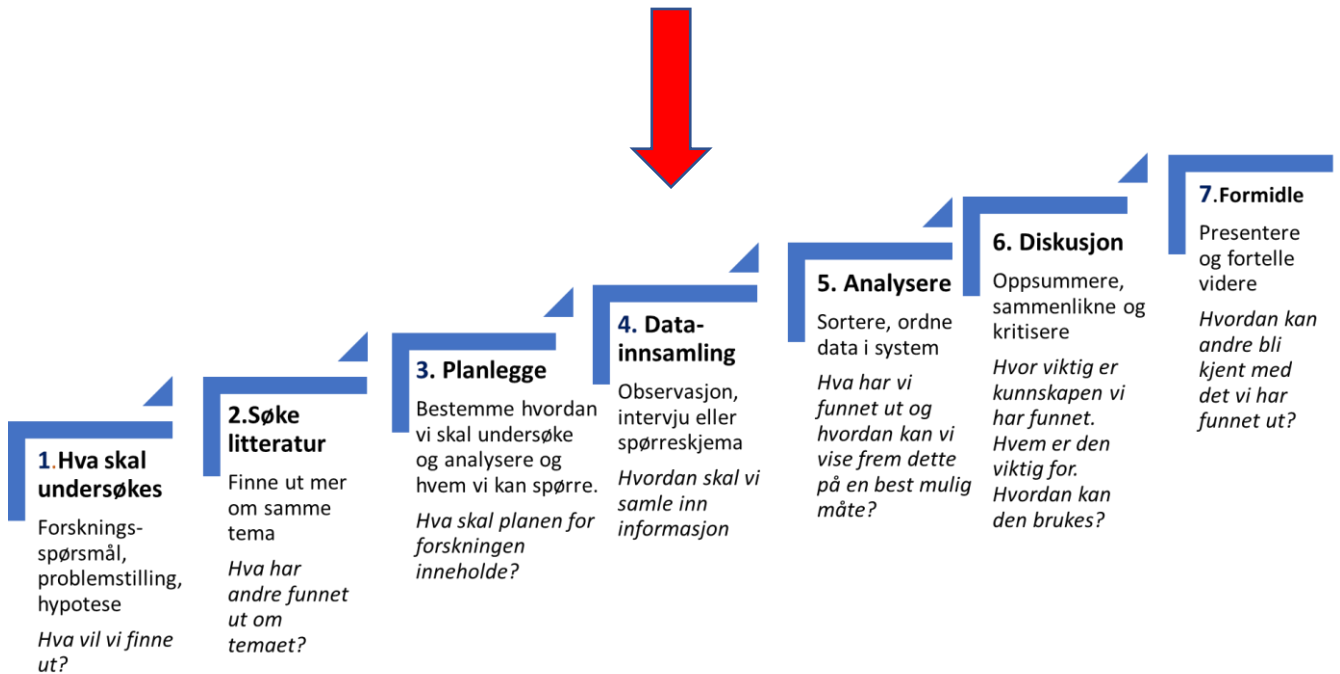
1.Hva skal undersøkes

Forsknings-spørsmål, problemstilling, hypotese

*Hva vil vi finne ut?*

2.Søke litteratur

Finne ut mer om samme tema

*Hva har andre funnet ut om temaet?*

3. Planlegge

Bestemme hvordan vi skal undersøke og analysere og hvem vi kan spørre.

*Hva skal planen for forskningen inneholde?*

4. Data-innsamling

Observasjon, intervju eller spørreskjema

*Hvordan skal vi samle inn informasjon*

5. Analysere

Sortere, ordne data i system

*Hva har vi funnet ut og hvordan kan vi vise frem dette på en best mulig måte?*

6. Diskusjon

Oppsummere, sammenlikne og kritisere

*Hvor viktig er kunnskapen vi har funnet. Hvem er den viktig for. Hvordan kan den brukes?*

7.Formidle

Presentere og fortelle videre

*Hvordan kan andre bli kjent med det vi har funnet ut?*